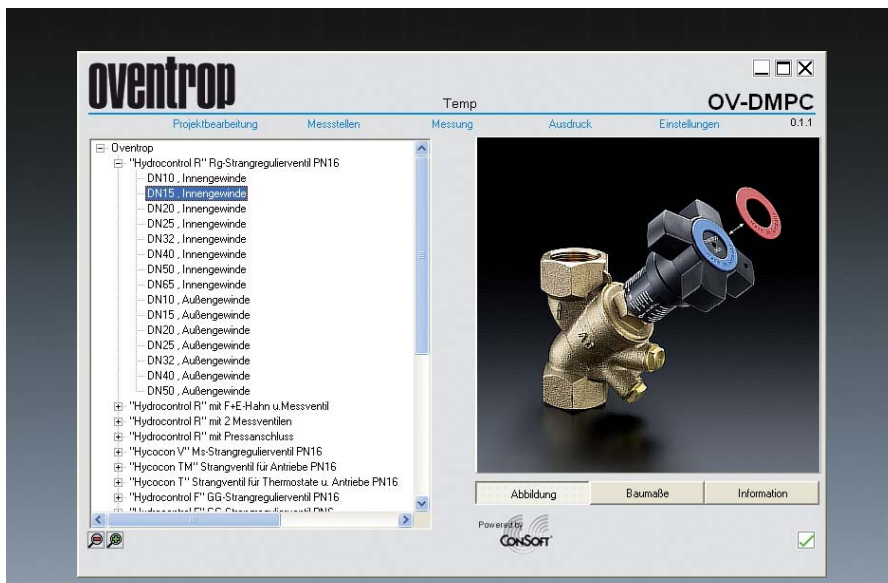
oventrop

Temp

OV-DMPC

Projektbearbeitung Messstellen Messung Ausdruck Einstellungen 0.1.1

Oventrop
"Hydrocontrol R" Rg-Strangregulierventil PN16
DN10 , Innengewinde
DN15 , Innengewinde
DN20 , Innengewinde
DN25 , Innengewinde
DN32 , Innengewinde
DN40 , Innengewinde
DN50 , Innengewinde
DN65 , Innengewinde
DN10 , Außengewinde
DN15 , Außengewinde
DN20 , Außengewinde
DN25 , Außengewinde
DN32 , Außengewinde
DN40 , Außengewinde
DN50 , Außengewinde
"Hydrocontrol R" mit F+E-Hahn u.Messventil
"Hydrocontrol R" mit 2 Messventilen
"Hydrocontrol R" mit Pressanschluss
"Hycocon V" Ms-Strangregulierventil PN16
"Hycocon TM" Strangventil für Antriebe PN16
"Hycocon T" Strangventil für Thermostate u. Antriebe PN16
"Hydrocontrol F" GG-Strangregulierventil PN16
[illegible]

Abbildung Baumaße Information

Powered by CONSOFT